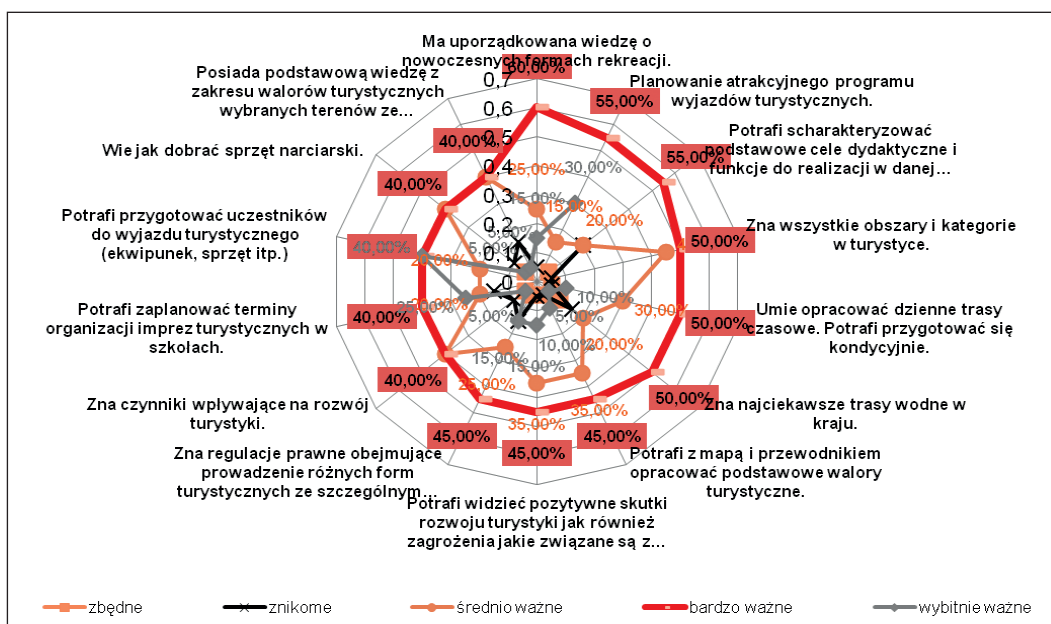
Ma uporządkowana wiedzę o nowoczesnych formach rekreacji.

Planowanie atrakcyjnego programu wyjazdów turystycznych.

Potrafi scharakteryzować podstawowe cele dydaktyczne i funkcje do realizacji w danej…

Zna wszystkie obszary i kategorie w turystyce.

Umie opracować dzienne trasy czasowe. Potrafi przygotować się kondycyjnie.

Zna najciekawsze trasy wodne w kraju.

Potrafi z mapą i przewodnikiem opracować podstawowe walory turystyczne.

Potrafi widzieć pozytywne skutki rozwoju turystyki jak również zagrożenia jakie związane są z…

Zna regulacje prawne obejmujące prowadzenie różnych form turystycznych ze szczególnym…

Zna czynniki wpływające na rozwój turystyki.

Potrafi zaplanować terminy organizacji imprez turystycznych w szkołach.

Potrafi przygotować uczestników do wyjazdu turystycznego (ekwipunek, sprzęt itp.)

Wie jak dobrać sprzęt narciarski.

Posiada podstawową wiedzę z zakresu walorów turystycznych wybranych terenów ze…

0,7
0,6
0,5
0,4
0,3
0,2
0,1
0

60,00%
55,00%
55,00%
50,00%
50,00%
50,00%
45,00%
45,00%
45,00%
40,00%
40,00%
40,00%
40,00%
40,00%

25,00%
15,00%
30,00%
15,00%
20,00%
30,00%
20,00%
35,00%
35,00%
25,00%
15,00%
15,00%
10,00%
10,00%
20,00%
20,00%
5,00%
5,00%
5,00%
5,00%

zbędne
znikome
średnio ważne
bardzo ważne
wybitnie ważne